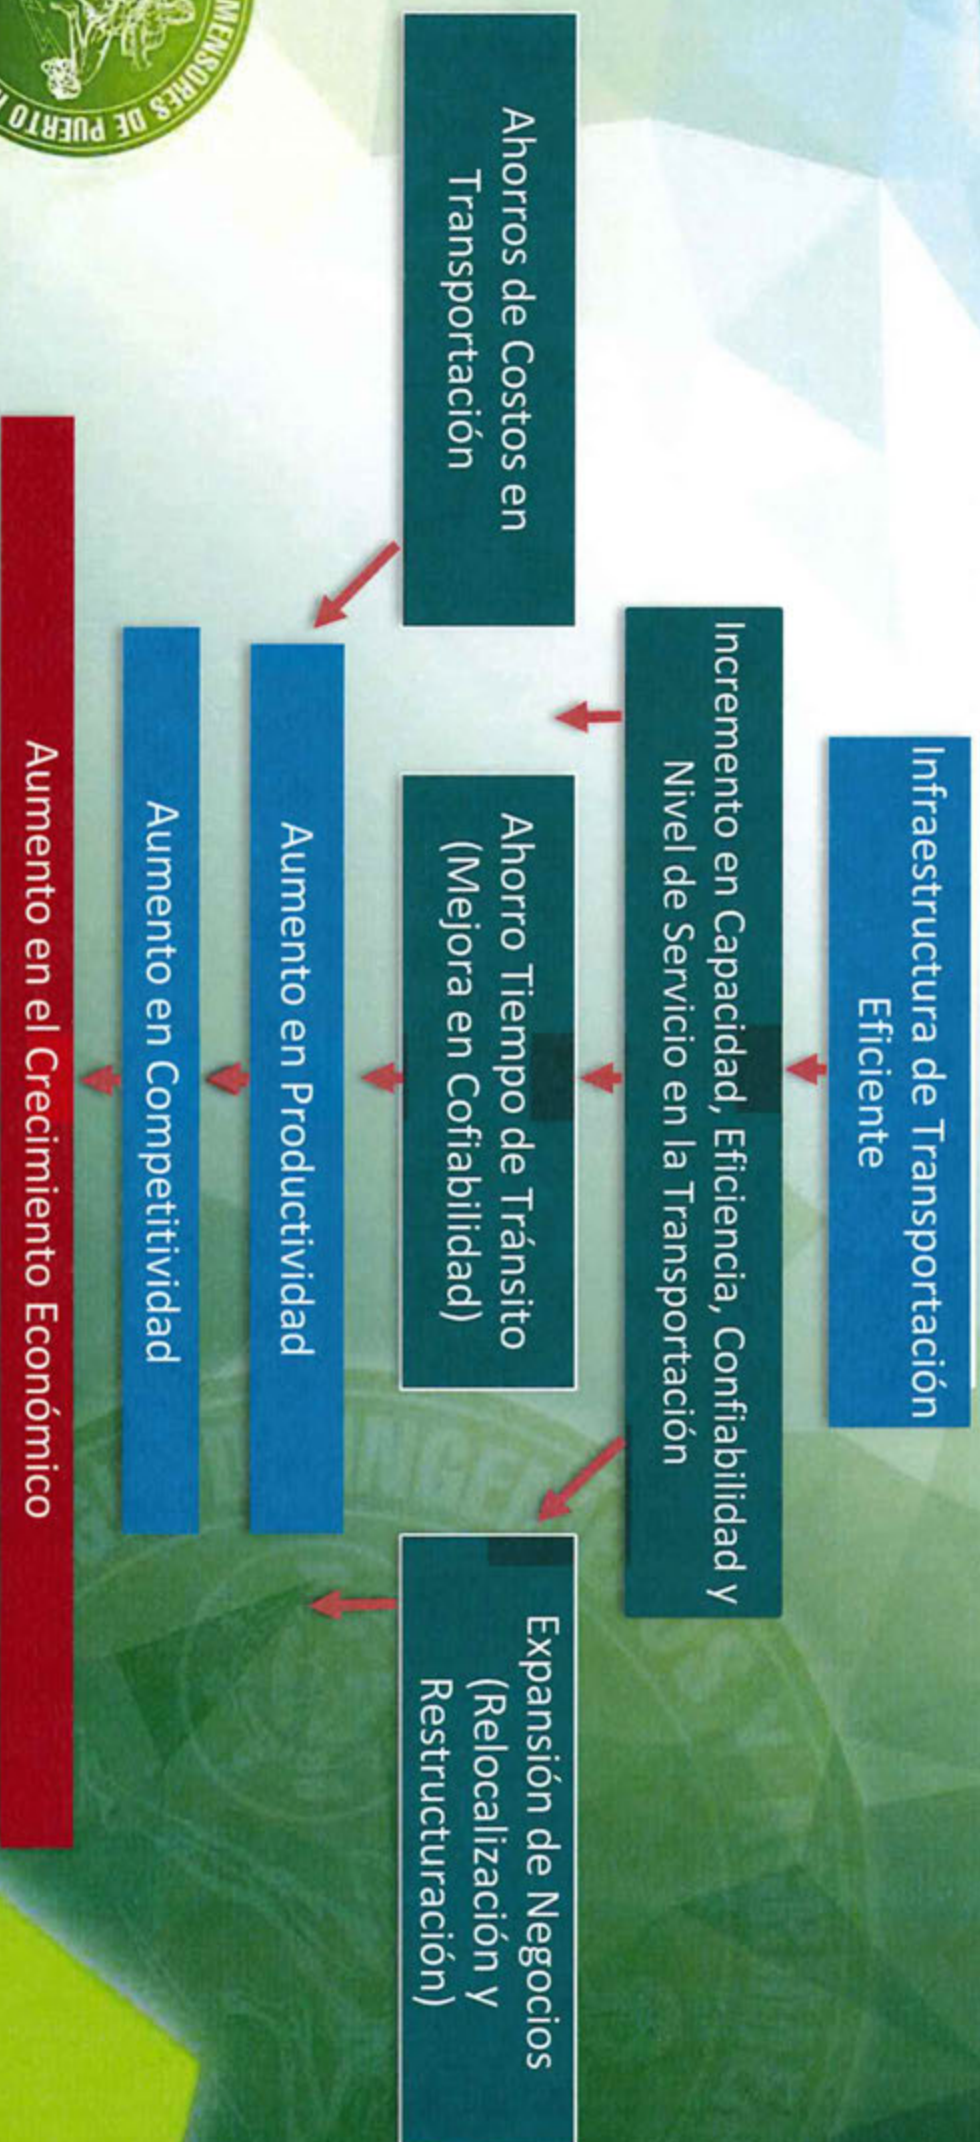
Infraestructura de Transportación Eficiente

Incremento en Capacidad, Eficiencia, Confiabilidad y Nivel de Servicio en la Transportación

Ahorros de Costos en Transportación

Ahorro Tiempo de Tránsito (Mejora en Cofiabilidad)

Expansión de Negocios (Relocalización y Restructuración)

Aumento en Productividad

Aumento en Competitividad

Aumento en el Crecimiento Económico

MENSORES DE PUERTO